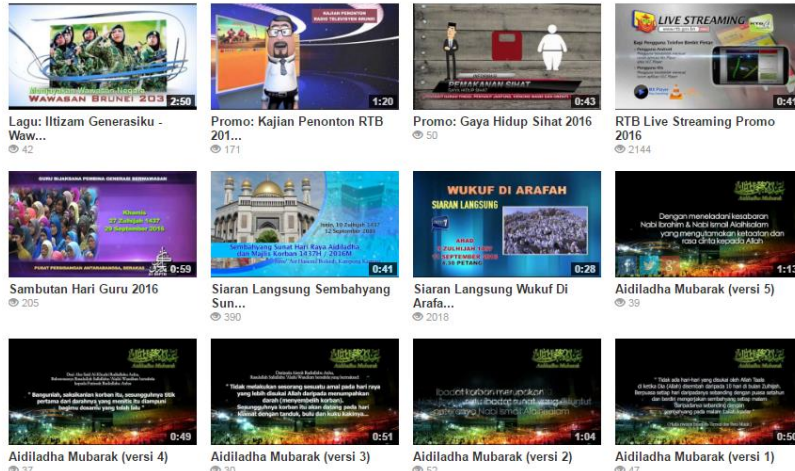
Menjayakan Wawasan Negara
WAWASAN BRUNEI 203
2:50
Lagu: Iltizam Generasiku - Waw...
42

KAJIAN PENONTON RADIO TELEVISYEN BRUNEI
1:20
Promo: Kajian Penonton RTB 201...
171

PEMAKANAN SIHAT
0:43
Promo: Gaya Hidup Sihat 2016
50

LIVE STREAMING
0:4
RTB Live Streaming Promo 2016
2144

GURU BIJAKSANA PEMBINA GENERASI BERWAWASAN
Khamis
27 Zulhijjah 1437
29 September 2016
PUSAT PERSIDANGAN ANTARABANGSA, BERAKAS
0:59
Sambutan Hari Guru 2016
205

Sembahyang Sunat Hari Raya Aidiladha dan Majlis Korban 1437H / 2016M
0:41
Siaran Langsung Sembahyang Sun...
390

WUKUF DI ARAFAH
SIARAN LANGSUNG
AHAD
9 ZULHIJJAH 1437
11 SEPTEMBER 2016
PETANG
0:28
Siaran Langsung Wukuf Di Arafa...
2018

Aidiladha Mubarak
Dengan meneladani kesabaran Nabi Ibrahim & Nabi Ismail Alaihissalam yang mengutamakan ketaatan dan rasa cinta kepada Allah
1:1
Aidiladha Mubarak (versi 5)
39

Aidiladha Mubarak
0:49
Aidiladha Mubarak (versi 4)
37

Aidiladha Mubarak
0:51
Aidiladha Mubarak (versi 3)
30

Aidiladha Mubarak
1:04
Aidiladha Mubarak (versi 2)
52

Aidiladha Mubarak
0:5
Aidiladha Mubarak (versi 1)
47